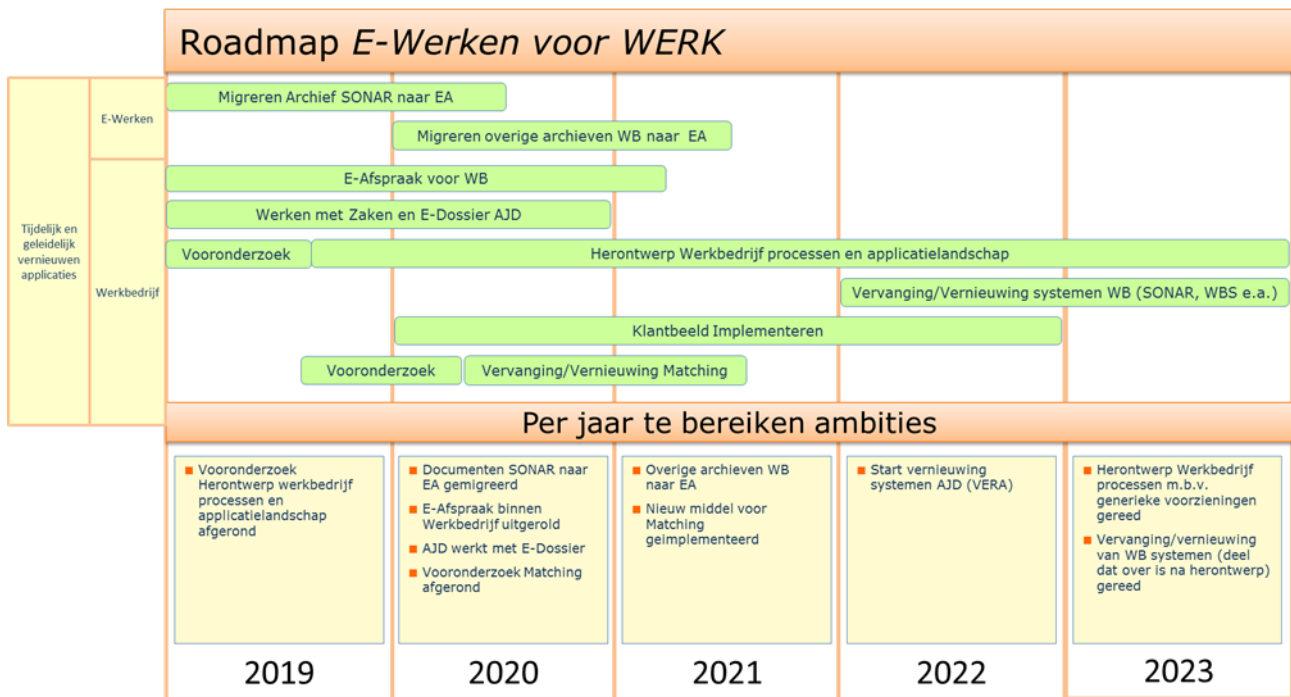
Roadmap *E-Werken voor WERK*

Tijdelijk en geleidelijk vernieuwen applicaties

E-Werken

Migreren Archief SONAR naar EA

Migreren overige archieven WB naar EA

Werkbedrijf

E-Afspraak voor WB

Werken met Zaken en E-Dossier AJD

Vooronderzoek

Herontwerp Werkbedrijf processen en applicatielandschap

Vervanging/Vernieuwing systemen WB (SONAR, WBS e.a.)

Klantbeeld Implementeren

Vooronderzoek

Vervanging/Vernieuwing Matching

Per jaar te bereiken ambities

- Vooronderzoek Herontwerp werkbedrijf processen en applicatielandschap afgerond

- Documenten SONAR naar EA gemigreerd
- E-Afspraak binnen Werkbedrijf uitgerold
- AJD werkt met E-Dossier
- Vooronderzoek Matching afgerond

- Overige archieven WB naar EA
- Nieuw middel voor Matching geimplementeerd

- Start vernieuwing systemen AJD (VERA)

- Herontwerp Werkbedrijf processen m.b.v. generieke voorzieningen gereed
- Vervanging/vernieuwing van WB systemen (deel dat over is na herontwerp) gereed

2019

2020

2021

2022

2023